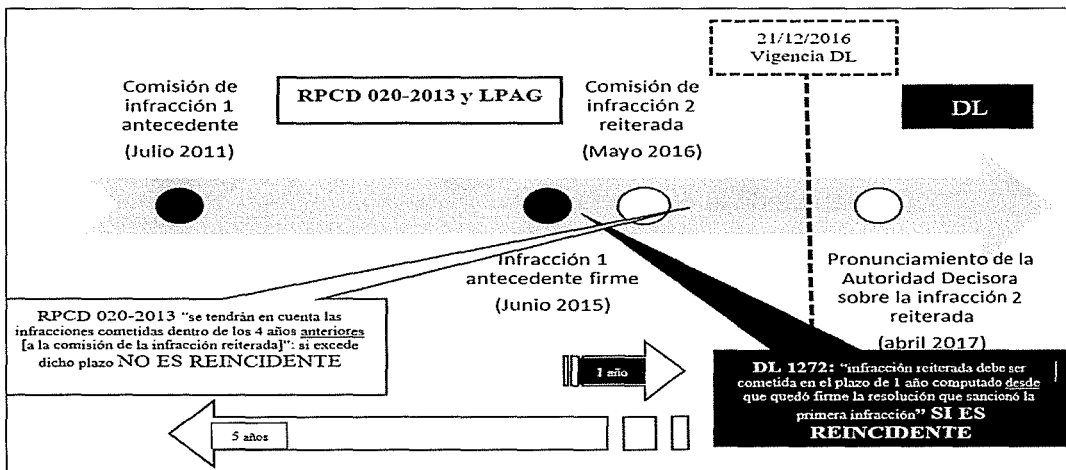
21/12/2016
Vigencia DL

Comisión de infracción 1 antecedente

(Julio 2011)

RPCD 020-2013 y LPAG

Comisión de infracción 2 reiterada

(Mayo 2016)

DL

Infracción 1 antecedente firme

(Junio 2015)

Pronunciamiento de la Autoridad Decisora sobre la infracción 2 reiterada

(abril 2017)

RPCD 020-2013 "se tendrán en cuenta las infracciones cometidas dentro de los 4 años anteriores [a la comisión de la infracción reiterada]": si excede dicho plazo NO ES REINCIDENTE

1 año

DL 1272: "infracción reiterada debe ser cometida en el plazo de 1 año computado desde que quedó firme la resolución que sancionó la primera infracción" SI ES REINCIDENTE

5 años